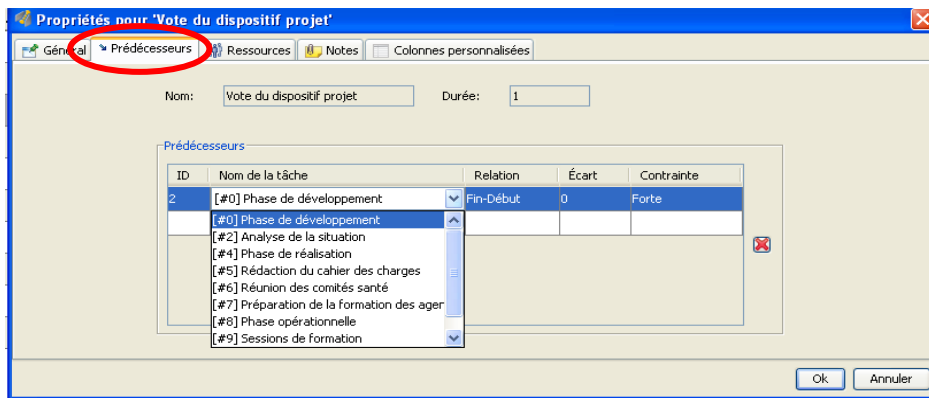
Propriétés pour 'Vote du dispositif projet'

Général | Prédécesseurs | Ressources | Notes | Colonnes personnalisées

Nom: Vote du dispositif projet
Durée: 1

Prédécesseurs

| ID | Nom de la tâche | Relation | Écart | Contrainte |
|---|---|---|---|---|
| 2 | [#0] Phase de développement | Fin-Début | 0 | Forte |
| | | | | |

[#0] Phase de développement
[#2] Analyse de la situation
[#4] Phase de réalisation
[#5] Rédaction du cahier des charges
[#6] Réunion des comités santé
[#7] Préparation de la formation des ager
[#8] Phase opérationnelle
[#9] Sessions de formation

Ok | Annuler